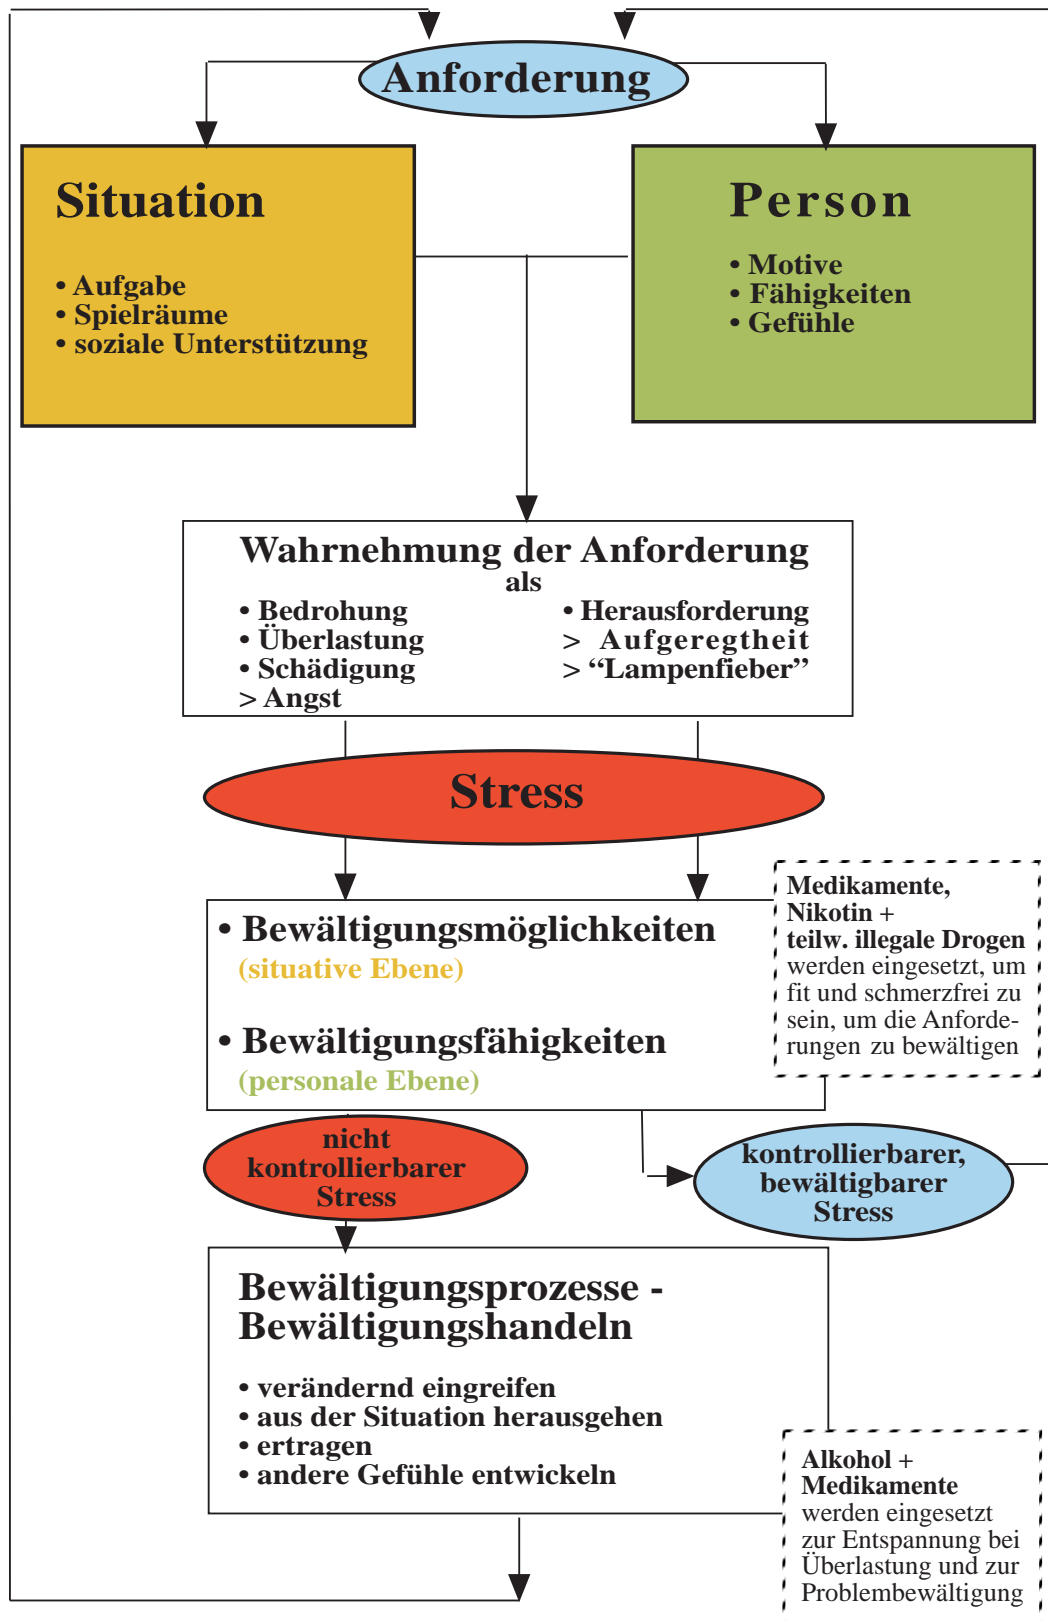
Anforderung

Situation

• Aufgabe
• Spielräume
• soziale Unterstützung

Person

• Motive
• Fähigkeiten
• Gefühle

Wahrnehmung der Anforderung
als

• Bedrohung
• Überlastung
• Schädigung
> Angst

• Herausforderung
> Aufgeregtheit
> "Lampenfieber"

Stress

• Bewältigungsmöglichkeiten
(situative Ebene)

• Bewältigungsfähigkeiten
(personale Ebene)

Medikamente, Nikotin + teilw. illegale Drogen werden eingesetzt, um fit und schmerzfrei zu sein, um die Anforderungen zu bewältigen

nicht kontrollierbarer Stress

kontrollierbarer, bewältigbarer Stress

Bewältigungsprozesse - Bewältigungshandeln

• verändernd eingreifen
• aus der Situation herausgehen
• ertragen
• andere Gefühle entwickeln

Alkohol + Medikamente werden eingesetzt zur Entspannung bei Überlastung und zur Problembewältigung